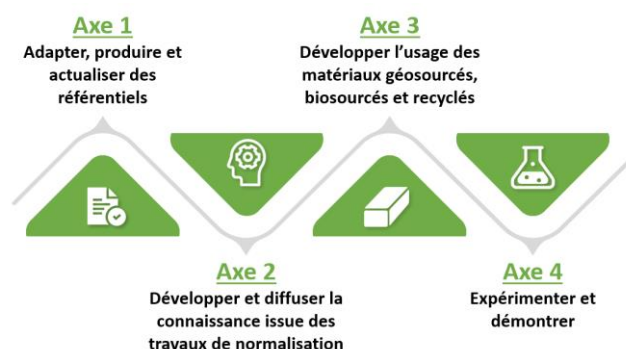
Axe 1
Adapter, produire et actualiser des référentiels

Axe 3
Développer l'usage des matériaux géosourcés, biosourcés et recyclés

Axe 2
Développer et diffuser la connaissance issue des travaux de normalisation

Axe 4
Expérimenter et démontrer